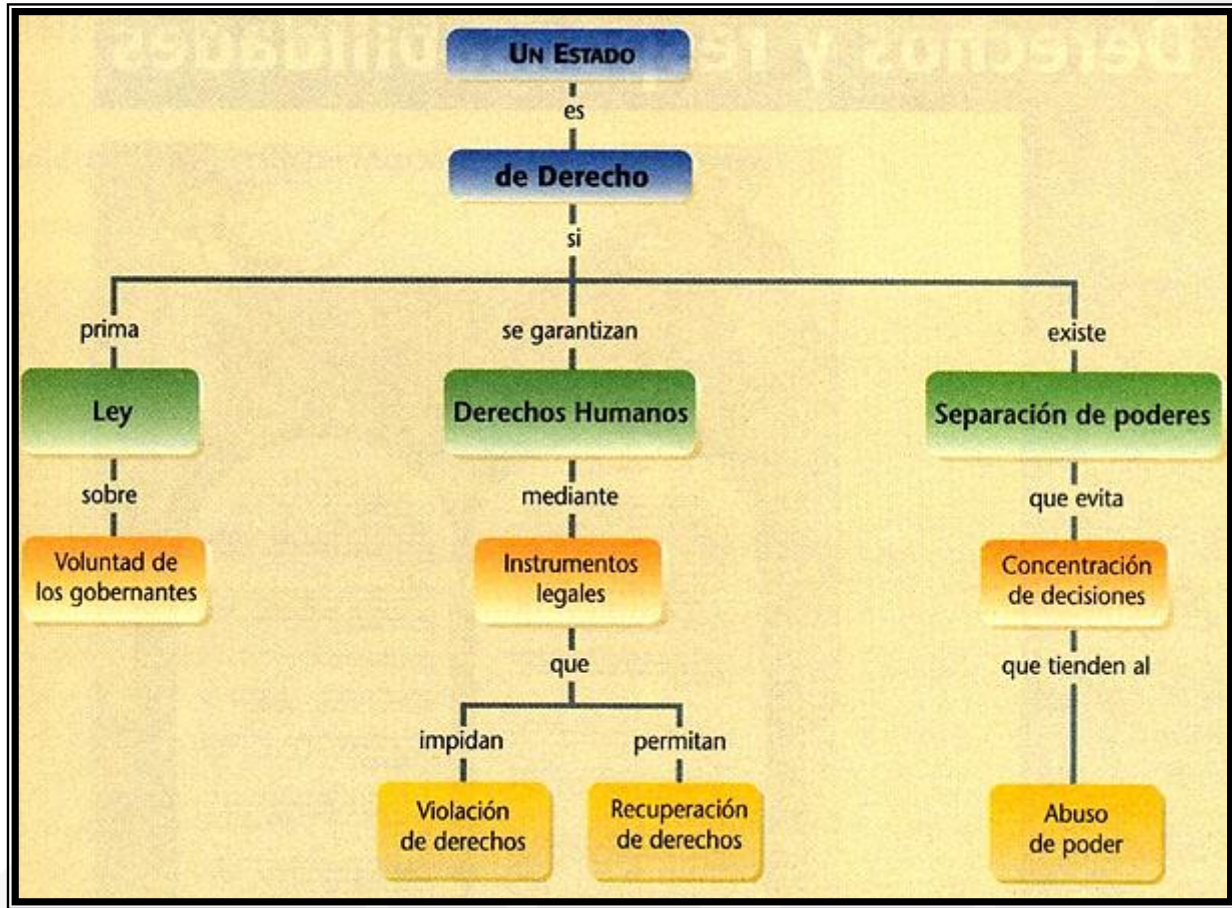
UN ESTADO

es

de Derecho

si

prima

Ley

sobre

Voluntad de los gobernantes

se garantizan

Derechos Humanos

mediante

Instrumentos legales

que

impidan

Violación de derechos

permitan

Recuperación de derechos

existe

Separación de poderes

que evita

Concentración de decisiones

que tienden al

Abuso de poder